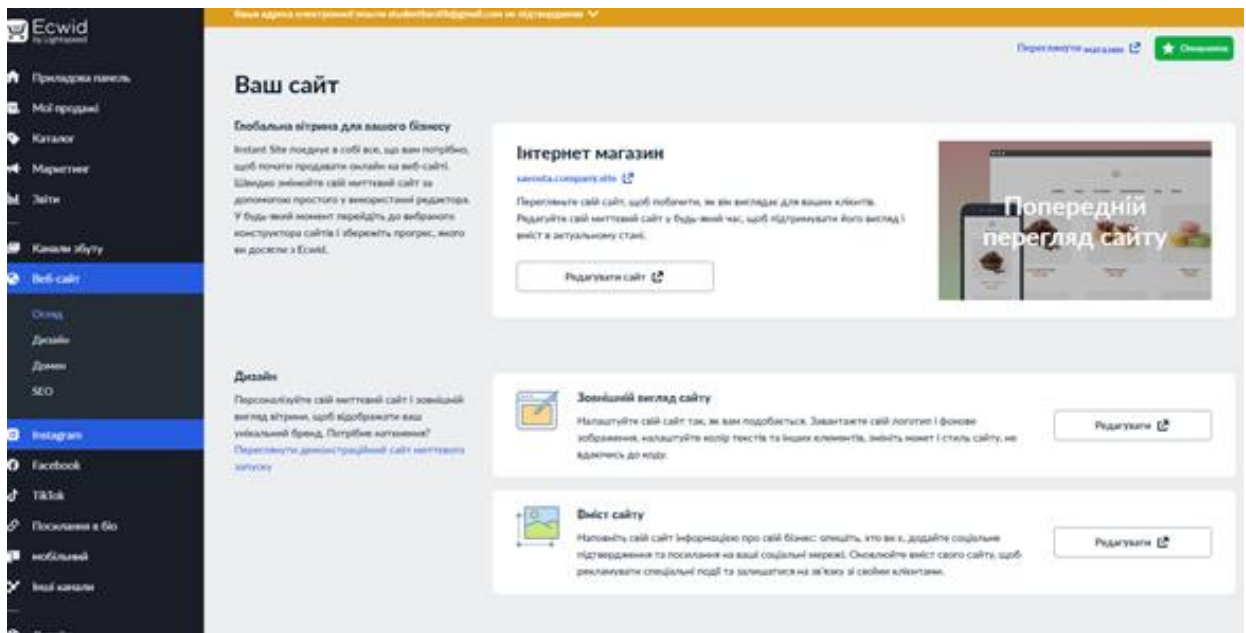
Ecwid
by Lightspeed

Приладова панель
Мої продажі
Каталог
Маркетинг
Звіти
Канали збуту
Веб-сайт
Огляд
Дизайн
Домен
SEO
Instagram
Facebook
TikTok
Посилання в біо
мобільний
Інші канали

Ваша адреса електронної пошти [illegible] не підтверджена

Переглянути магазин
Оновлення

Ваш сайт

Глобальна вітрина для вашого бізнесу
Instant Site поєднує в собі все, що вам потрібно, щоб почати продавати онлайн на веб-сайті. Швидко змініюйте свій миттєвий сайт за допомогою простого у використанні редактора. У будь-який момент перейдіть до вибраного конструктора сайтів і збережіть прогрес, якого ви досягли з Ecwid.

Інтернет магазин
savosta.company.site
Перегляньте свій сайт, щоб побачити, як він виглядає для ваших клієнтів. Редагуйте свій миттєвий сайт у будь-який час, щоб підтримувати його вигляд і вміст в актуальному стані.
Редагувати сайт

Попередній перегляд сайту

Дизайн
Персоналізуйте свій миттєвий сайт і зовнішній вигляд вітрини, щоб відображати ваш унікальний бренд. Потрібне натхнення? Переглянути демонстраційний сайт миттєвого запуску

Зовнішній вигляд сайту
Налаштуйте свій сайт так, як вам подобається. Завантажте свій логотип і фонове зображення, налаштуйте колір текстів та інших елементів, змініть макет і стиль сайту, не вдаючись до коду.
Редагувати

Вміст сайту
Наповніть свій сайт інформацією про свій бізнес: опишіть, хто ви є, додайте соціальне підтвердження та посилання на ваші соціальні мережі. Оновлюйте вміст свого сайту, щоб рекламувати спеціальні події та залишатися на зв'язку зі своїми клієнтами.
Редагувати